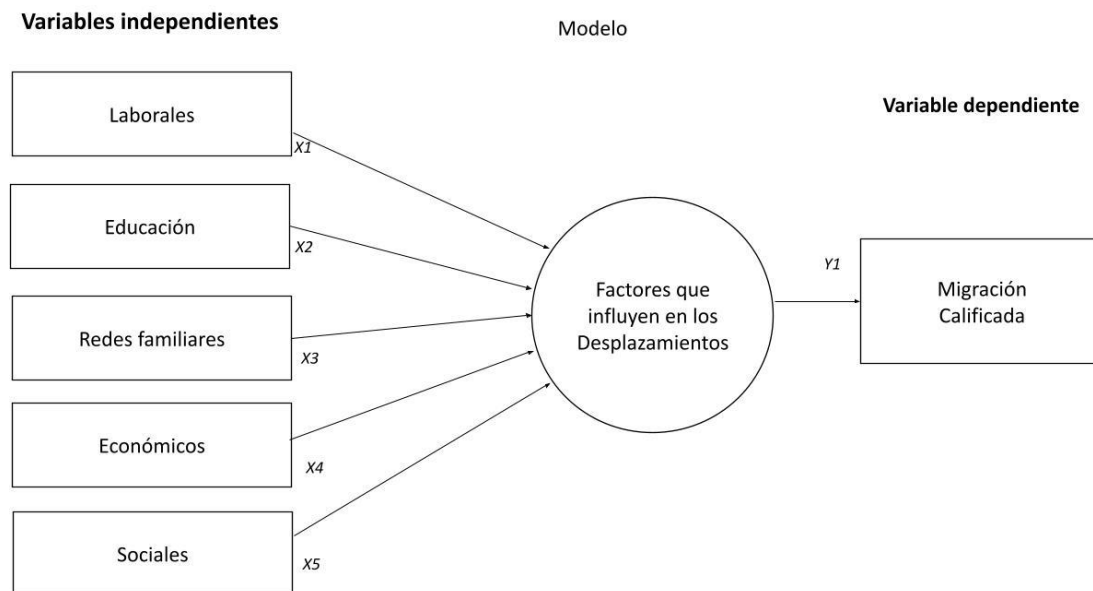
Variables independientes

Modelo

Laborales

X1

Variable dependiente

Educación

X2

Y1

Factores que influyen en los Desplazamientos

Migración Calificada

Redes familiares

X3

Económicos

X4

Sociales

X5